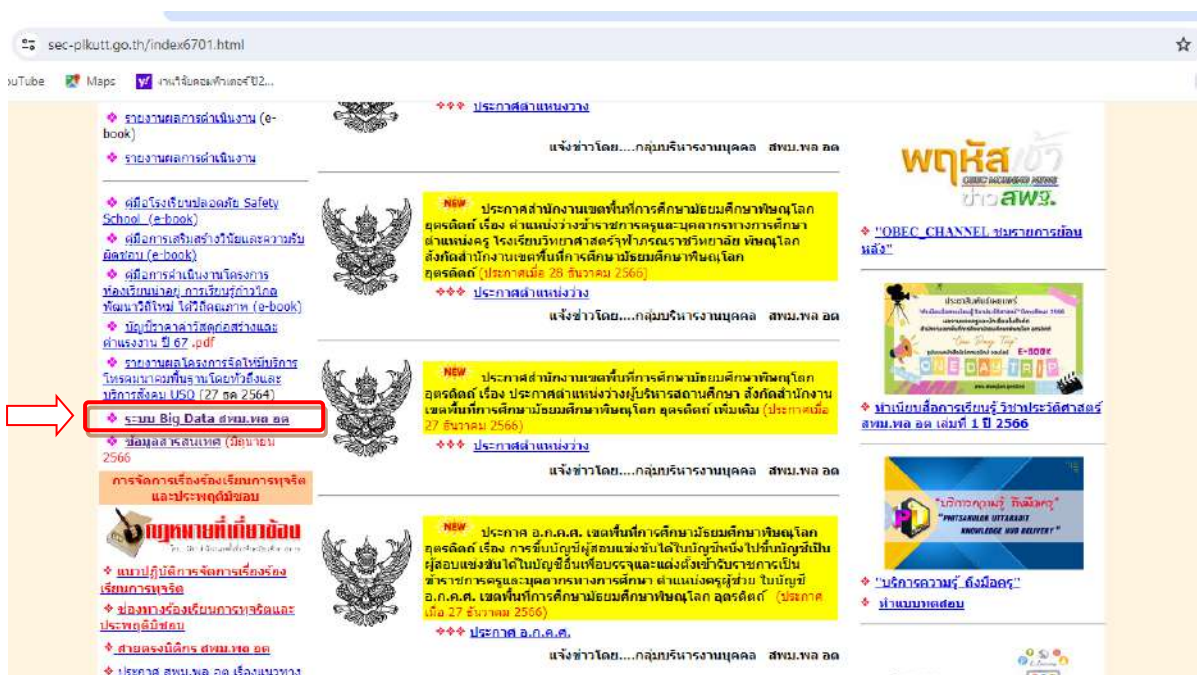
sec-plkutt.go.th/index6701.html

uTube Maps งานวิจัยคอมพิวเตอร์ปี2...

❖ รายงานผลการดำเนินงาน (e-book)

❖ รายงานผลการดำเนินงาน

❖ คู่มือโรงเรียนปลอดภัย Safety School (e-book)

❖ คู่มือการเสริมสร้างวินัยและความรับผิดชอบ (e-book)

❖ คู่มือการดำเนินงานโครงการห้องเรียนน่าอยู่ การเรียนรู้ก้าวไกล พัฒนาวิถีใหม่ ได้วิถีคุณภาพ (e-book)

❖ บัญชีราคาวัสดุก่อสร้างและค่าแรงงาน ปี 67 .pdf

❖ รายงานผลโครงการจัดให้มีบริการโทรคมนาคมพื้นฐานโดยทั่วถึงและบริการสังคม USO (27 ธค 2564)

❖ ระบบ Big Data สพม.พล อต

❖ ข้อมูลสารสนเทศ (มิถุนายน 2566

การจัดการเรื่องร้องเรียนการทุจริตและประพฤติมิชอบ

กฎหมายที่เกี่ยวข้อง

❖ แนวปฏิบัติการจัดการเรื่องร้องเรียนการทุจริต

❖ ช่องทางร้องเรียนการทุจริตและประพฤติมิชอบ

❖ สายตรงนิติกร สพม.พล อต

❖ ประกาศ สพม.พล อต เรื่องแนวทาง

❖❖❖ ประกาศตำแหน่งว่าง

แจ้งข่าวโดย....กลุ่มบริหารงานบุคคล สพม.พล อต

NEW ประกาศสำนักงานเขตพื้นที่การศึกษามัธยมศึกษาพิษณุโลก อุตรดิตถ์ เรื่อง ตำแหน่งว่างข้าราชการครูและบุคลากรทางการศึกษา ตำแหน่งครู โรงเรียนวิทยาศาสตร์จุฬาภรณราชวิทยาลัย พิษณุโลก สังกัดสำนักงานเขตพื้นที่การศึกษามัธยมศึกษาพิษณุโลก อุตรดิตถ์ (ประกาศเมื่อ 28 ธันวาคม 2566)

❖❖❖ ประกาศตำแหน่งว่าง

แจ้งข่าวโดย....กลุ่มบริหารงานบุคคล สพม.พล อต

NEW ประกาศสำนักงานเขตพื้นที่การศึกษามัธยมศึกษาพิษณุโลก อุตรดิตถ์ เรื่อง ตำแหน่งว่างผู้บริหารสถานศึกษา สังกัดสำนักงานเขตพื้นที่การศึกษามัธยมศึกษาพิษณุโลก อุตรดิตถ์ เพิ่มเติม (ประกาศเมื่อ 27 ธันวาคม 2566)

❖❖❖ ประกาศตำแหน่งว่าง

แจ้งข่าวโดย....กลุ่มบริหารงานบุคคล สพม.พล อต

NEW ประกาศ อ.ก.ค.ศ. เขตพื้นที่การศึกษามัธยมศึกษาพิษณุโลก อุตรดิตถ์ เรื่อง การขึ้นบัญชีผู้สอบแข่งขันได้ในบัญชีหนึ่งไปขึ้นบัญชีเป็นผู้สอบแข่งขันได้ในบัญชีอื่นเพื่อบรรจุและแต่งตั้งเข้ารับราชการเป็นข้าราชการครูและบุคลากรทางการศึกษา ตำแหน่งครูผู้ช่วย ในบัญชี อ.ก.ค.ศ. เขตพื้นที่การศึกษามัธยมศึกษาพิษณุโลก อุตรดิตถ์ (ประกาศเมื่อ 27 ธันวาคม 2566)

❖❖❖ ประกาศ อ.ก.ค.ศ.

แจ้งข่าวโดย....กลุ่มบริหารงานบุคคล สพม.พล อต

พฤหัสเช้า ข่าวสพฐ.

❖ "OBEC CHANNEL ชมรายการย้อนหลัง"

E-BOOK ONE DAY TRIP

❖ ทำเนียบสื่อการเรียนรู้ วิชาประวัติศาสตร์ สพม.พล อต เล่มที่ 1 ปี 2566

"บริการความรู้ ถึงมือครู" PHITSANULOK UTTARADIT KNOWLEDGE HUB DELIVERY

❖ "บริการความรู้ ถึงมือครู"

❖ ทำแบบทดสอบ